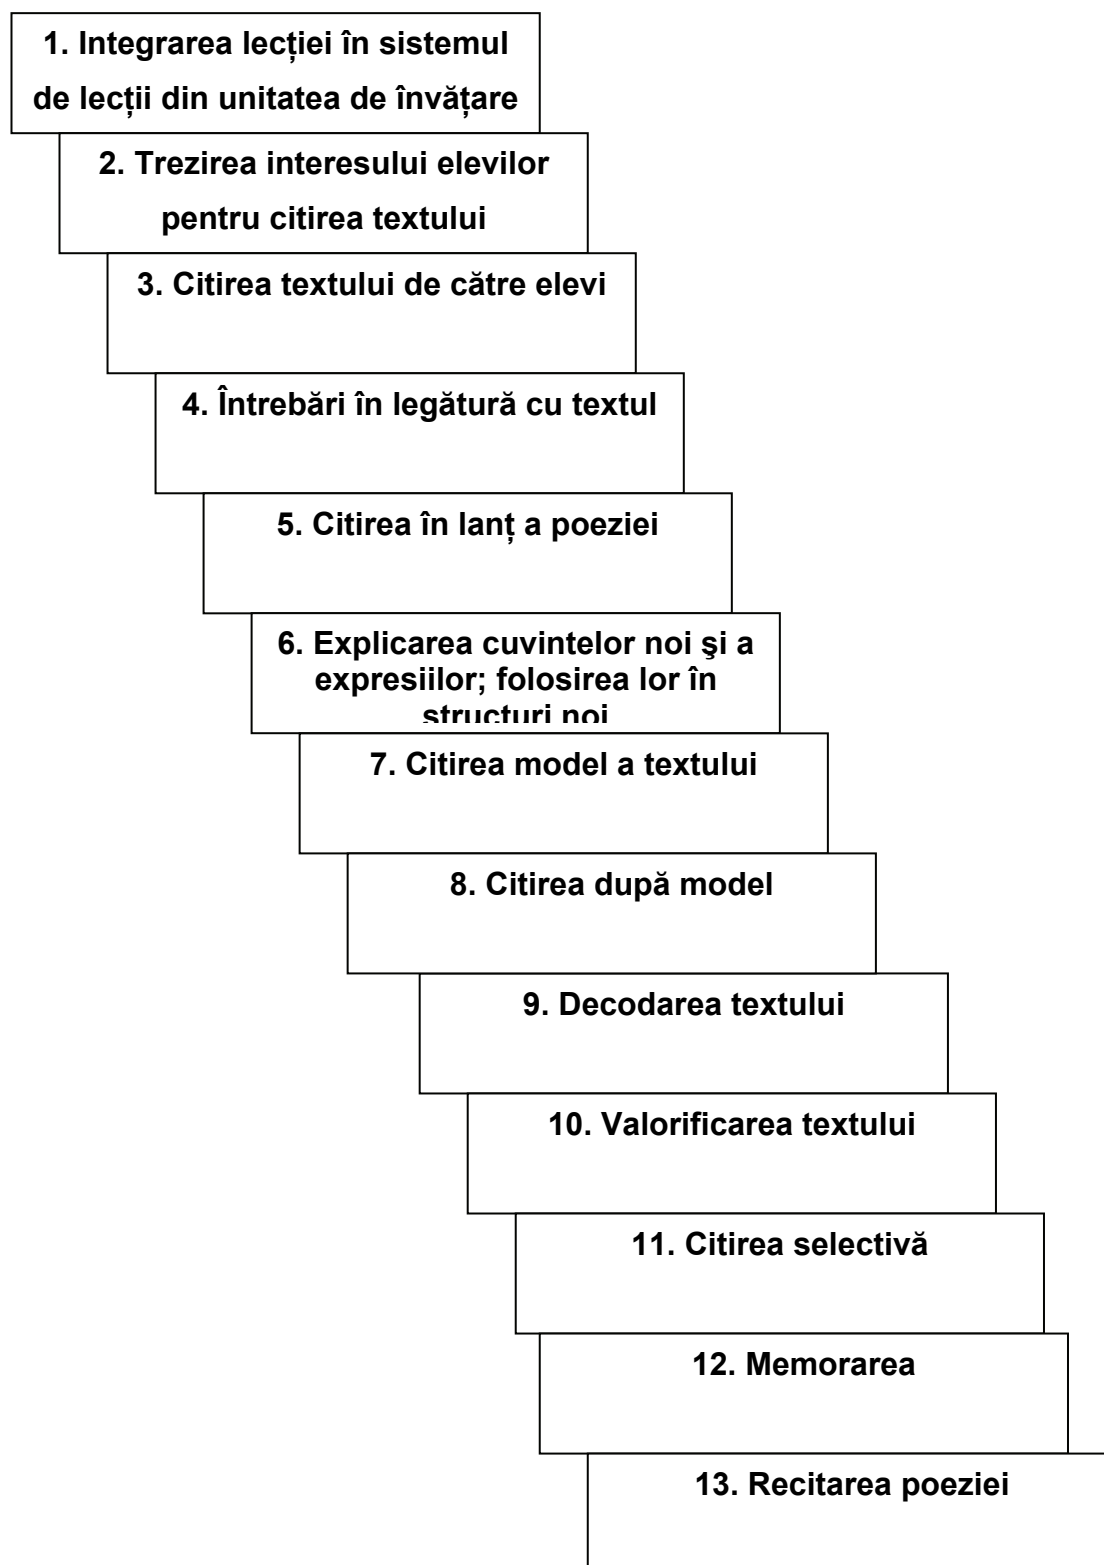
1. Integrarea lecției în sistemul de lecții din unitatea de învățare

2. Trezirea interesului elevilor pentru citirea textului

3. Citirea textului de către elevi

4. Întrebări în legătură cu textul

5. Citirea în lanț a poeziei

6. Explicarea cuvintelor noi şi a expresiilor; folosirea lor în structuri noi

7. Citirea model a textului

8. Citirea după model

9. Decodarea textului

10. Valorificarea textului

11. Citirea selectivă

12. Memorarea

13. Recitarea poeziei